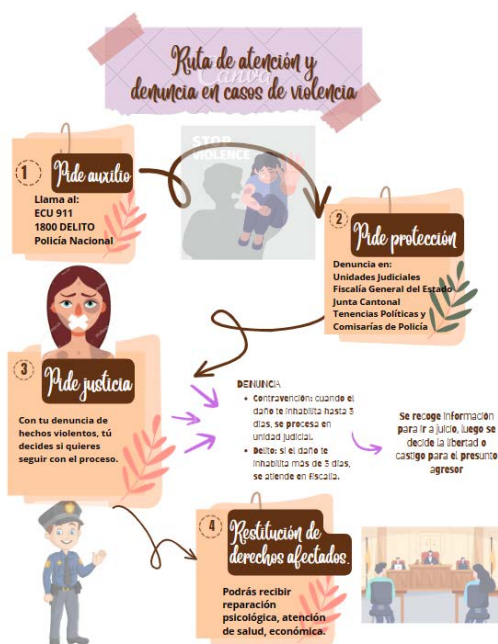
Ruta de atención y denuncia en casos de violencia

Canva

1 Pide auxilio

Llama al:
ECU 911
1800 DELITO
Policía Nacional

STOP VIOLENCE

2 Pide protección

Denuncia en:
Unidades Judiciales
Fiscalía General del Estado
Junta Cantonal
Tenencias Políticas y
Comisarías de Policía

3 Pide justicia

Con tu denuncia de hechos violentos, tú decides si quieres seguir con el proceso.

DENUNCIA
• Contravención: cuando el daño te inhabilita hasta 3 días, se procesa en unidad judicial.
• Delito: si el daño te inhabilita más de 3 días, se atiende en fiscalía.

Se recoge información para ir a juicio, luego se decide la libertad o castigo para el presunto agresor

4 Restitución de derechos afectados.

Podrás recibir reparación psicológica, atención de salud, económica.